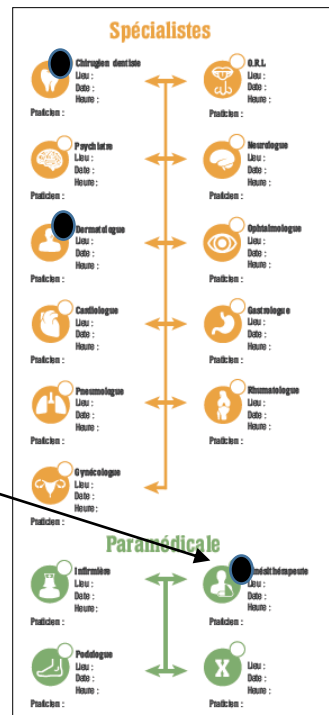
Spécialistes

Chirurgien dentiste
Lieu :
Date :
Heure :
Praticien :

O.R.L
Lieu :
Date :
Heure :
Praticien :

Psychiatre
Lieu :
Date :
Heure :
Praticien :

Neurologue
Lieu :
Date :
Heure :
Praticien :

Dermatologue
Lieu :
Date :
Heure :
Praticien :

Ophtalmologue
Lieu :
Date :
Heure :
Praticien :

Cardiologue
Lieu :
Date :
Heure :
Praticien :

Gastrologue
Lieu :
Date :
Heure :
Praticien :

Pneumologue
Lieu :
Date :
Heure :
Praticien :

Rhumatologue
Lieu :
Date :
Heure :
Praticien :

Gynécologue
Lieu :
Date :
Heure :
Praticien :

Paramédicale

Infirmière
Lieu :
Date :
Heure :
Praticien :

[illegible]inésithérapeute
Lieu :
Date :
Heure :
Praticien :

Podologue
Lieu :
Date :
Heure :
Praticien :

X
Lieu :
Date :
Heure :
Praticien :